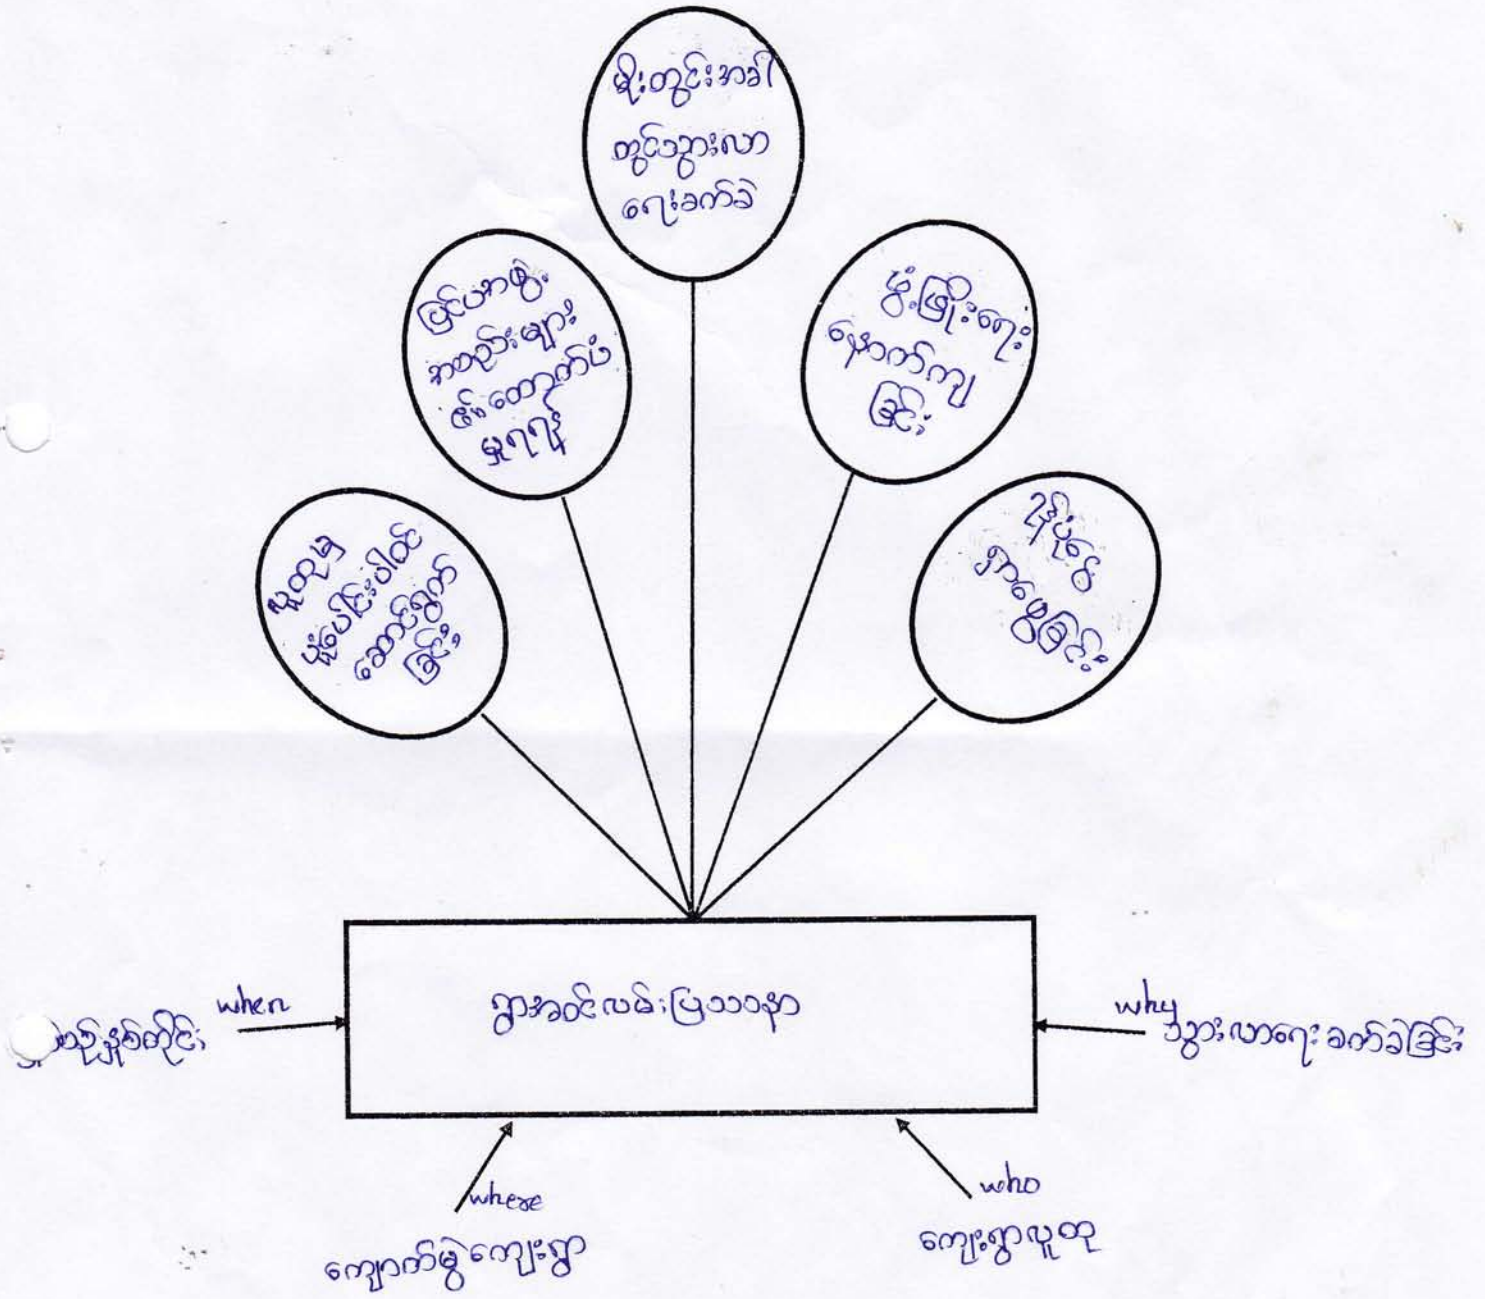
မိုးတွင်းအခါ
တွင်သွားလာ
ရေးခက်ခဲ

မြင်းဘက်မှ
အစည်းများ
ဖြင့် တောက်ပံ့
မှုရရှိ

မိုးဖြိုးစေး
နောက်ကျ
ခြင်း

လူထုမှ
မူလပေါင်းထည့်
ဆောင်ရွက်
ခြင်း

ညှိနှိုင်း
ရွာဝမှ
စည်းခြင်း

ရွာအဝင်လမ်းပြသာနာ

when
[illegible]အမြဲတမ်း

why
သွားလာရေးခက်ခဲခြင်း

where
ကျောက်မွဲကျေးရွာ

who
ကျေးရွာလူထု